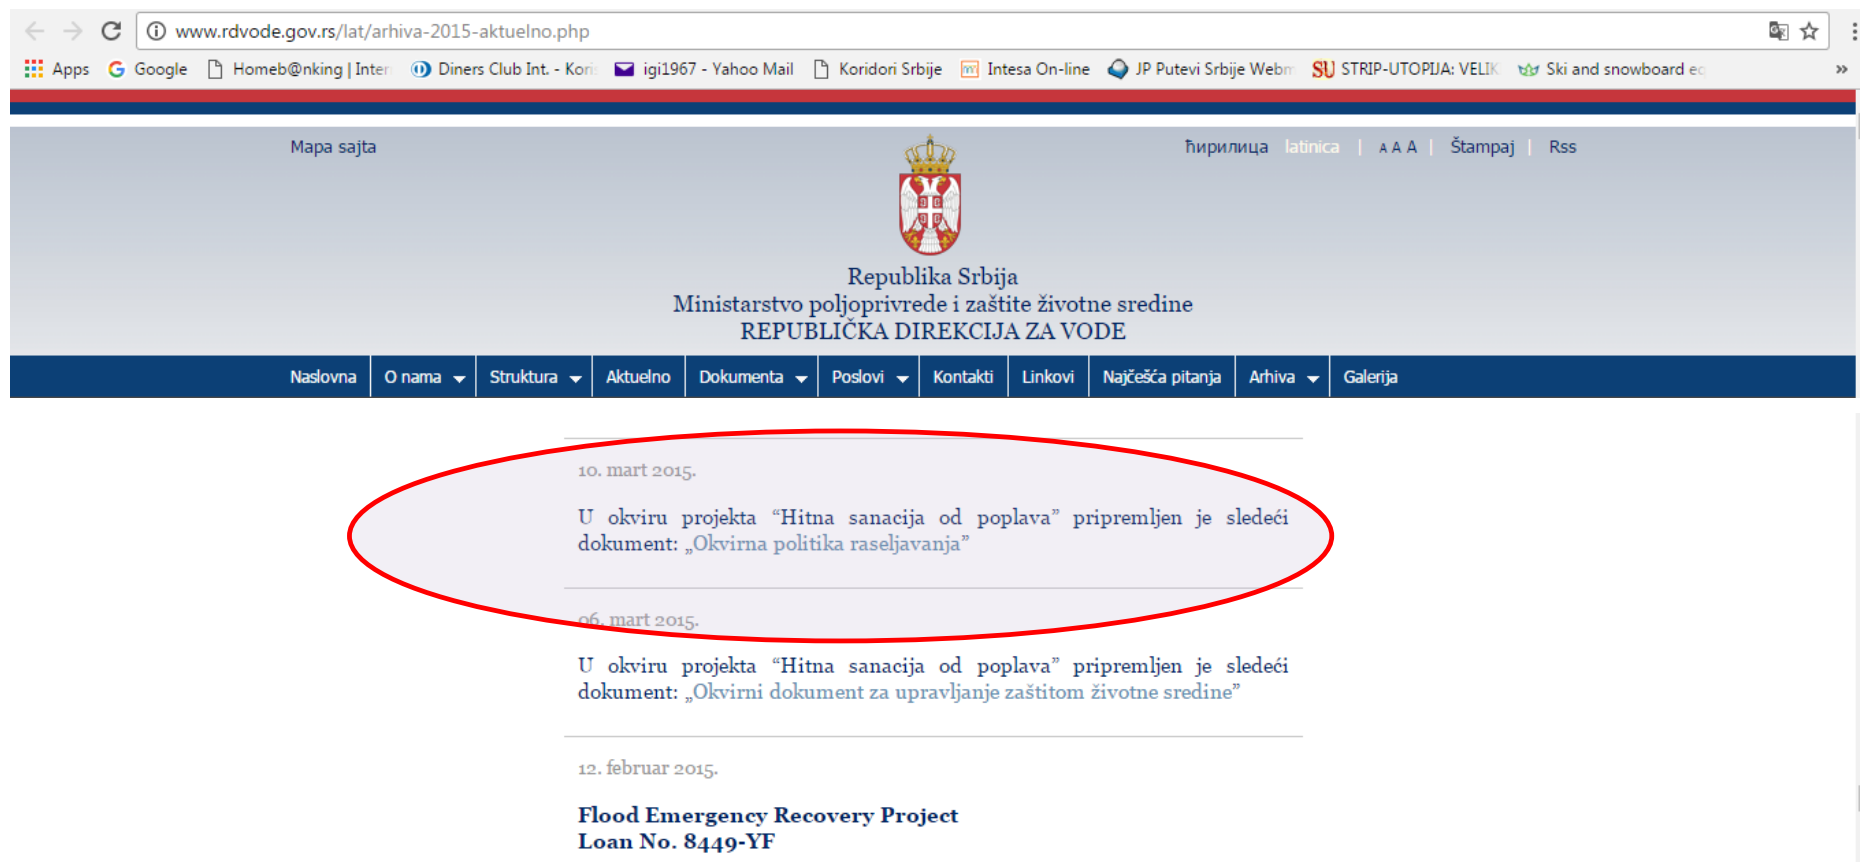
www.rdvode.gov.rs/lat/arhiva-2015-aktuelno.php

Apps Google Homeb@nking | Inter Diners Club Int. - Kori igi1967 - Yahoo Mail Koridori Srbije Intesa On-line JP Putevi Srbije Webm STRIP-UTOPIJA: VELIK Ski and snowboard ec »

Mapa sajta

ћирилица latinica | A A A | Štampaj | Rss

Republika Srbija
Ministarstvo poljoprivrede i zaštite životne sredine
REPUBLIČKA DIREKCIJA ZA VODE

Naslovna | O nama | Struktura | Aktuelno | Dokumenta | Poslovi | Kontakti | Linkovi | Najčešća pitanja | Arhiva | Galerija

10. mart 2015.

U okviru projekta “Hitna sanacija od poplava” pripremljen je sledeći dokument: „Okvirna politika raseljavanja”

06. mart 2015.

U okviru projekta “Hitna sanacija od poplava” pripremljen je sledeći dokument: „Okvirni dokument za upravljanje zaštitom životne sredine”

12. februar 2015.

Flood Emergency Recovery Project
Loan No. 8449-YF